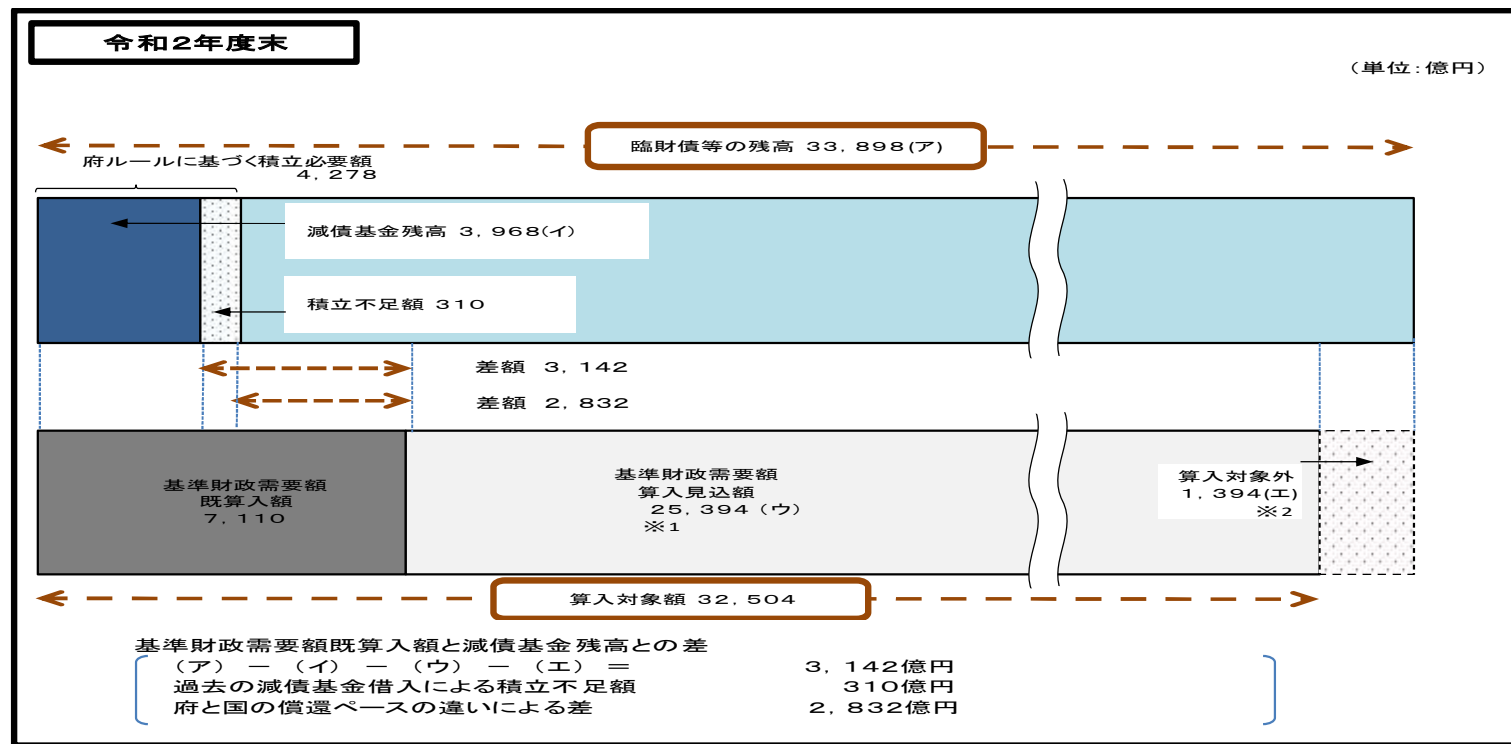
令和2年度末

（単位：億円）

臨財債等の残高 33，898(ア)

府ルールに基づく積立必要額
4，278

減債基金残高 3，968(イ)

積立不足額 310

差額 3，142

差額 2，832

基準財政需要額
既算入額
7，110

基準財政需要額
算入見込額
25，394（ウ）
※1

算入対象外
1，394(エ)
※2

算入対象額 32，504

基準財政需要額既算入額と減債基金残高との差
（ア）－（イ）－（ウ）－（エ）＝ 3，142億円
過去の減債基金借入による積立不足額 310億円
府と国の償還ペースの違いによる差 2，832億円